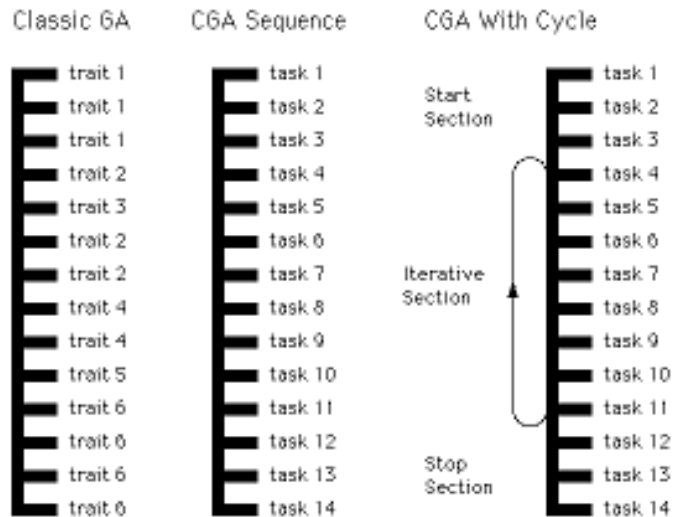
Classic GA

trait 1
trait 1
trait 1
trait 2
trait 3
trait 2
trait 2
trait 4
trait 4
trait 5
trait 6
trait 6
trait 6
trait 6

CGA Sequence

task 1
task 2
task 3
task 4
task 5
task 6
task 7
task 8
task 9
task 10
task 11
task 12
task 13
task 14

CGA With Cycle

Start Section

Iterative Section

Stop Section

task 1
task 2
task 3
task 4
task 5
task 6
task 7
task 8
task 9
task 10
task 11
task 12
task 13
task 14